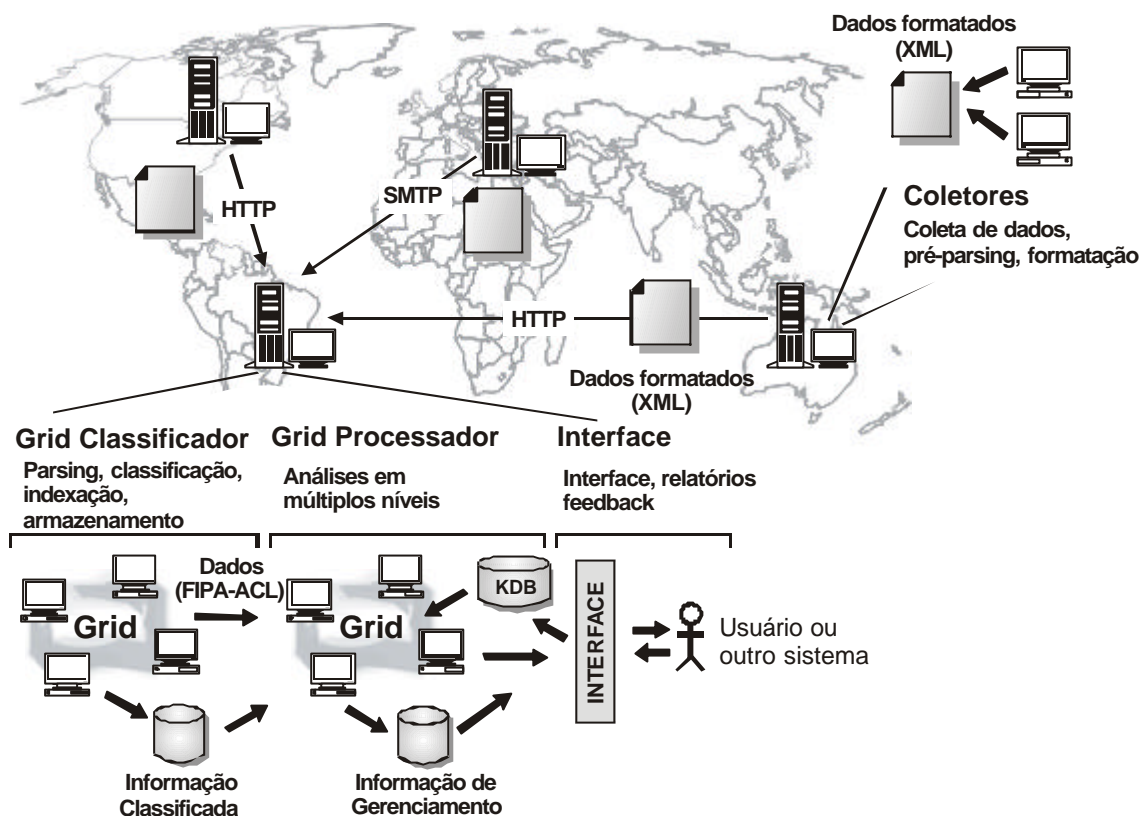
Dados formatados (XML)

HTTP

SMTP

Coletores
Coleta de dados, pré-parsing, formatação

HTTP

Dados formatados (XML)

Grid Classificador
Parsing, classificação, indexação, armazenamento

Grid Processador
Análises em múltiplos níveis

Interface
Interface, relatórios feedback

Dados (FIPA-ACL)

Grid

KDB

Grid

INTERFACE

Usuário ou outro sistema

Informação Classificada

Informação de Gerenciamento